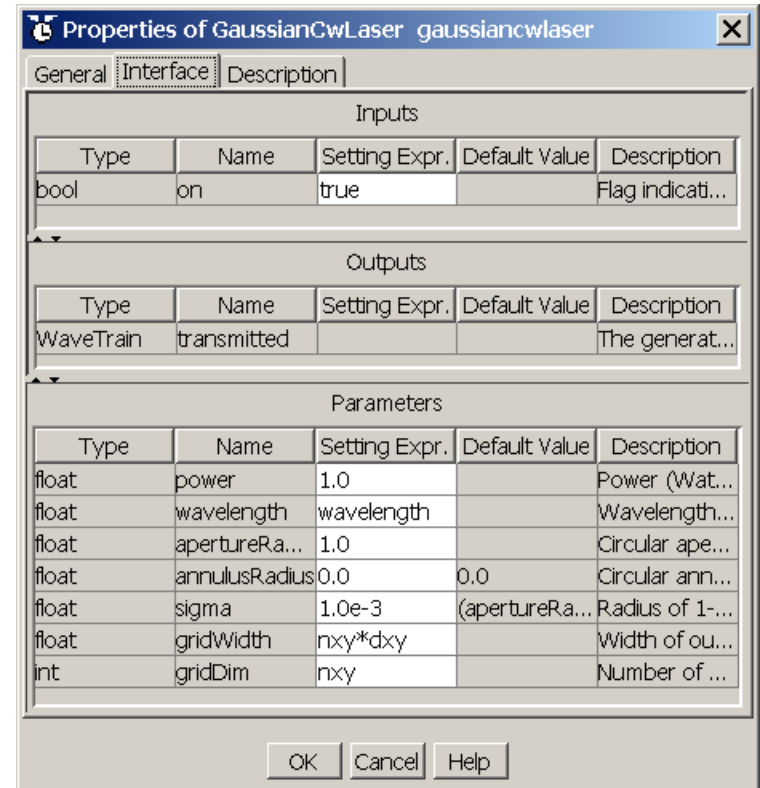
Properties of GaussianCwLaser gaussiancwlaser

General | Interface | Description

Inputs

| Type | Name | Setting Expr. | Default Value | Description |
|---|---|---|---|---|
| bool | on | true | | Flag indicati... |

Outputs

| Type | Name | Setting Expr. | Default Value | Description |
|---|---|---|---|---|
| WaveTrain | transmitted | | | The generat... |

Parameters

| Type | Name | Setting Expr. | Default Value | Description |
|---|---|---|---|---|
| float | power | 1.0 | | Power (Wat... |
| float | wavelength | wavelength | | Wavelength... |
| float | apertureRa... | 1.0 | | Circular ape... |
| float | annulusRadius | 0.0 | 0.0 | Circular ann... |
| float | sigma | 1.0e-3 | (apertureRa... | Radius of 1-... |
| float | gridWidth | nxy*dxy | | Width of ou... |
| int | gridDim | nxy | | Number of ... |

OK | Cancel | Help